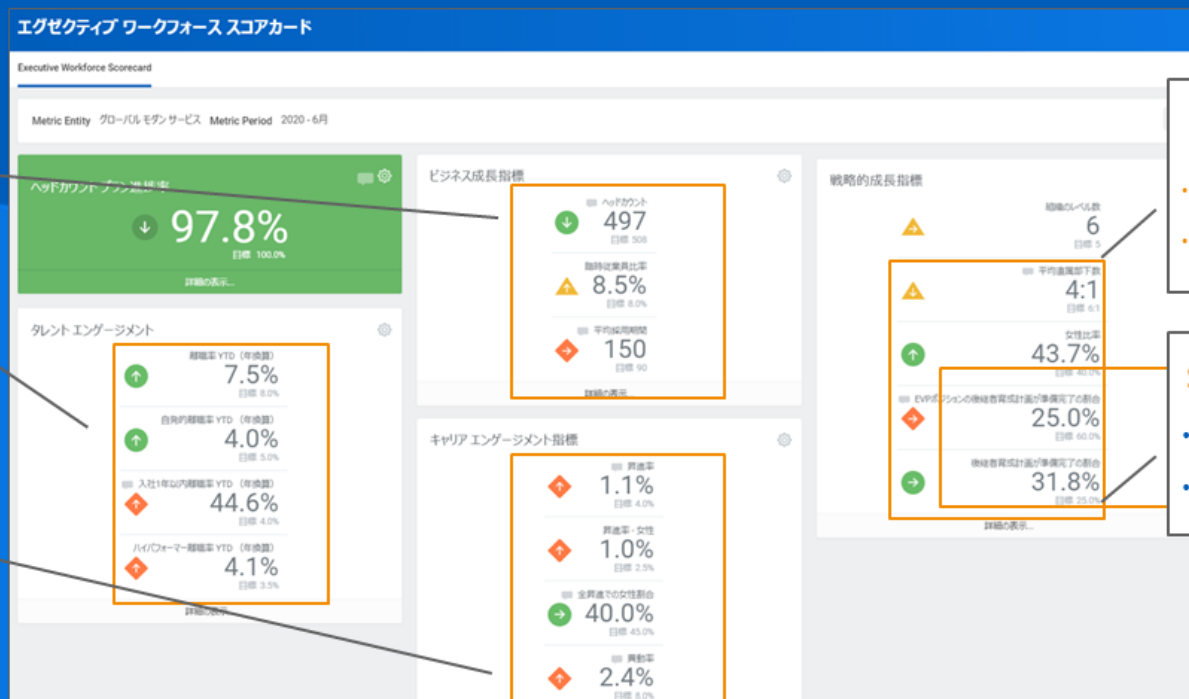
エグゼクティブ ワークフォース スコアカード

Executive Workforce Scorecard

Metric Entity グローバル モダン サービス Metric Period 2020 - 6月

ヘッドカウント プラン進捗率
97.8%
目標 100.0%
詳細の表示...

タレント エンゲージメント
離職率 YTD（年換算）
7.5%
目標 8.0%
自発的離職率 YTD（年換算）
4.0%
目標 5.0%
入社1年以内離職率 YTD（年換算）
44.6%
目標 4.0%
ハイパフォーマー離職率 YTD（年換算）
4.1%
目標 3.5%
詳細の表示...

ビジネス成長指標
ヘッドカウント
497
目標 508
臨時従業員比率
8.5%
目標 8.0%
平均採用期間
150
目標 90
詳細の表示...

キャリア エンゲージメント指標
昇進率
1.1%
目標 4.0%
昇進率 - 女性
1.0%
目標 2.5%
全昇進での女性割合
40.0%
目標 45.0%
異動率
2.4%
目標 8.0%

戦略的成長指標
組織のレベル数
6
目標 5
平均直属部下数
4:1
目標 6:1
女性比率
43.7%
目標 40.0%
EVPポジションの後継者育成計画が準備完了の割合
25.0%
目標 60.0%
後継者育成計画が準備完了の割合
31.8%
目標 25.0%
詳細の表示...